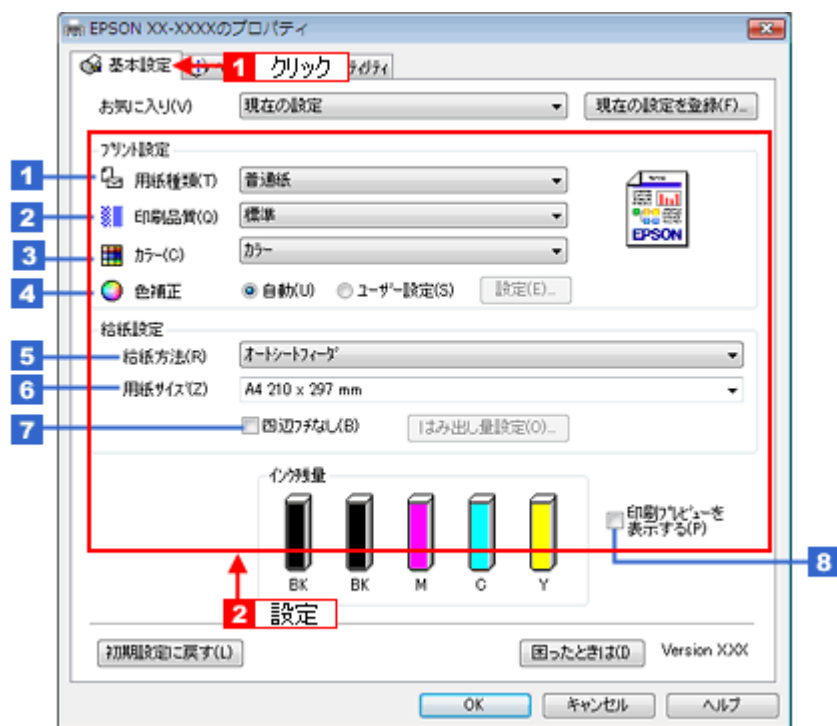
EPSON XX-XXXXのプロパティ

基本設定 1 クリック ﾃｨﾘﾃｨ

お気に入り(V) 現在の設定 現在の設定を登録(F)...

ﾌﾟﾘﾝﾄ設定

1 用紙種類(T) 普通紙

2 印刷品質(Q) 標準

3 ｶﾗｰ(C) ｶﾗｰ

4 色補正 自動(U) ﾕｰｻﾞｰ設定(S) 設定(E)...

EPSON

給紙設定

5 給紙方法(R) ｵｰﾄｼｰﾄﾌｨｰﾀﾞ

6 用紙ｻｲｽﾞ(Z) A4 210 x 297 mm

7 四辺ﾌﾁなし(B) はみ出し量設定(O)...

ｲﾝｸ残量

BK BK M C Y

印刷ﾌﾟﾚﾋﾞｭｰを表示する(P)

8

2 設定

初期設定に戻す(L) 困ったときは(D) Version XXX

OK キャンセル ヘルプ